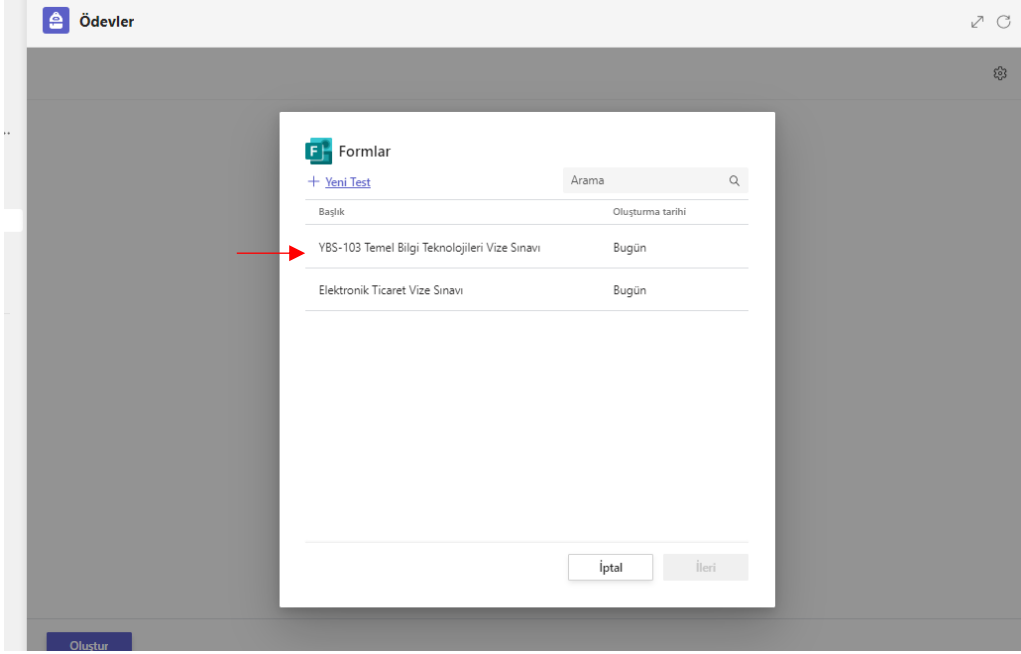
Ödevler

Formlar

+ Yeni Test

Arama

| Başlık | Oluşturma tarihi |
|---|---|
| YBS-103 Temel Bilgi Teknolojileri Vize Sınavı | Bugün |
| Elektronik Ticaret Vize Sınavı | Bugün |

İptal

İleri

Oluştur